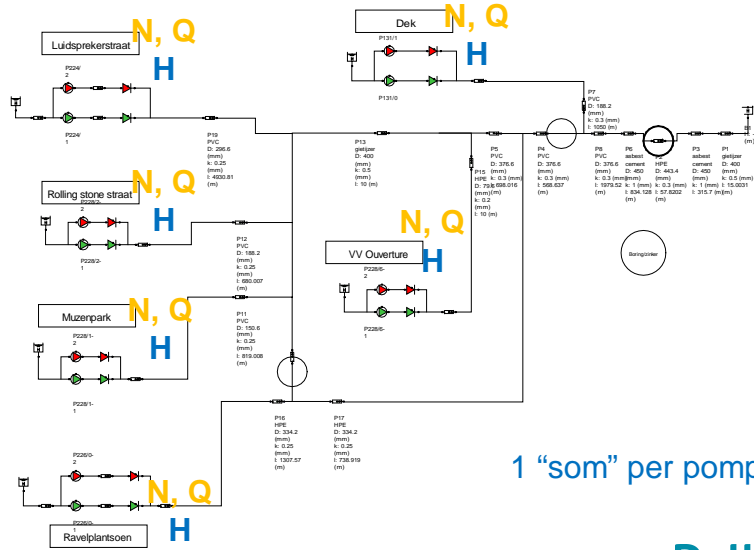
Dek
N, Q
H
P131/1
P131/0

Luidsprekerstraat
N, Q
H
P224/2
P224/1

P7
PVC
D: 188.2 (mm)
k: 0.3 (mm)
l: 1050 (m)

P19
PVC
D: 296.6 (mm)
k: 0.25 (mm)
l: 4930.81 (m)

P13
gietijzer
D: 400 (mm)
k: 0.5 (mm)
l: 10 (m)

P5
PVC
D: 376.6 (mm)
k: 0.3 (mm)
l: 698.016 (m)

P15
HPE
D: 79.8 (mm)
k: 0.2 (mm)
l: 10 (m)

P4
PVC
D: 376.6 (mm)
k: 0.3 (mm)
l: 568.637 (m)

P8
PVC
D: 376.6 (mm)
k: 0.3 (mm)
l: 1979.52 (m)

P6
asbest cement
D: 450 (mm)
k: 1 (mm)
l: 834.128 (m)

P2
HPE
D: 443.4 (mm)
k: 0.3 (mm)
l: 57.8202 (m)

P3
asbest cement
D: 450 (mm)
k: 1 (mm)
l: 315.7 (m)

P1
gietijzer
D: 400 (mm)
k: 0.5 (mm)
l: 15.0031 (m)

Rolling stone straat
N, Q
H
P228/2-2
P228/2-1

P12
PVC
D: 188.2 (mm)
k: 0.25 (mm)
l: 680.007 (m)

N, Q
VV Ouverture
H
P228/6-2
P228/6-1

Boringsleiker

Muzenpark
N, Q
H
P228/1-2
P228/1-1

P11
PVC
D: 150.6 (mm)
k: 0.25 (mm)
l: 819.008 (m)

P16
HPE
D: 334.2 (mm)
k: 0.25 (mm)
l: 1307.57 (m)

P17
HPE
D: 334.2 (mm)
k: 0.25 (mm)
l: 738.919 (m)

1 “som” per pomp

P228/0-2
P228/0-1
N, Q
H
Ravelplantsoen